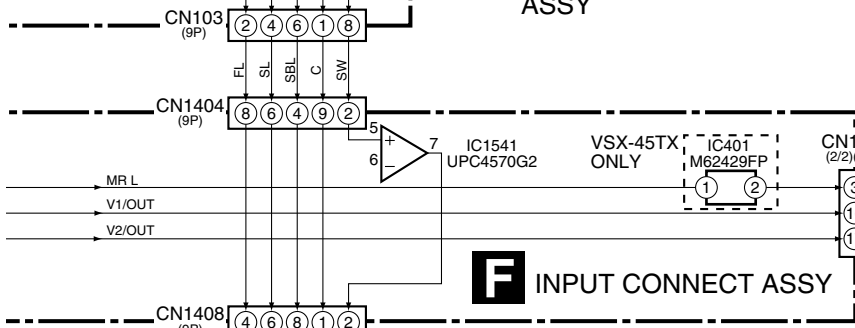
ASSY

CN103
(9P)
2 4 6 1 8

FL SL SBL C SW

CN1404
(9P)
8 6 4 9 2

5 + 7
6 −
IC1541
UPC4570G2

VSX-45TX
ONLY

IC401
M62429FP
1 2

CN1
(2/2)

3
1
1

MR L
V1/OUT
V2/OUT

F INPUT CONNECT ASSY

CN1408
4 6 8 1 2